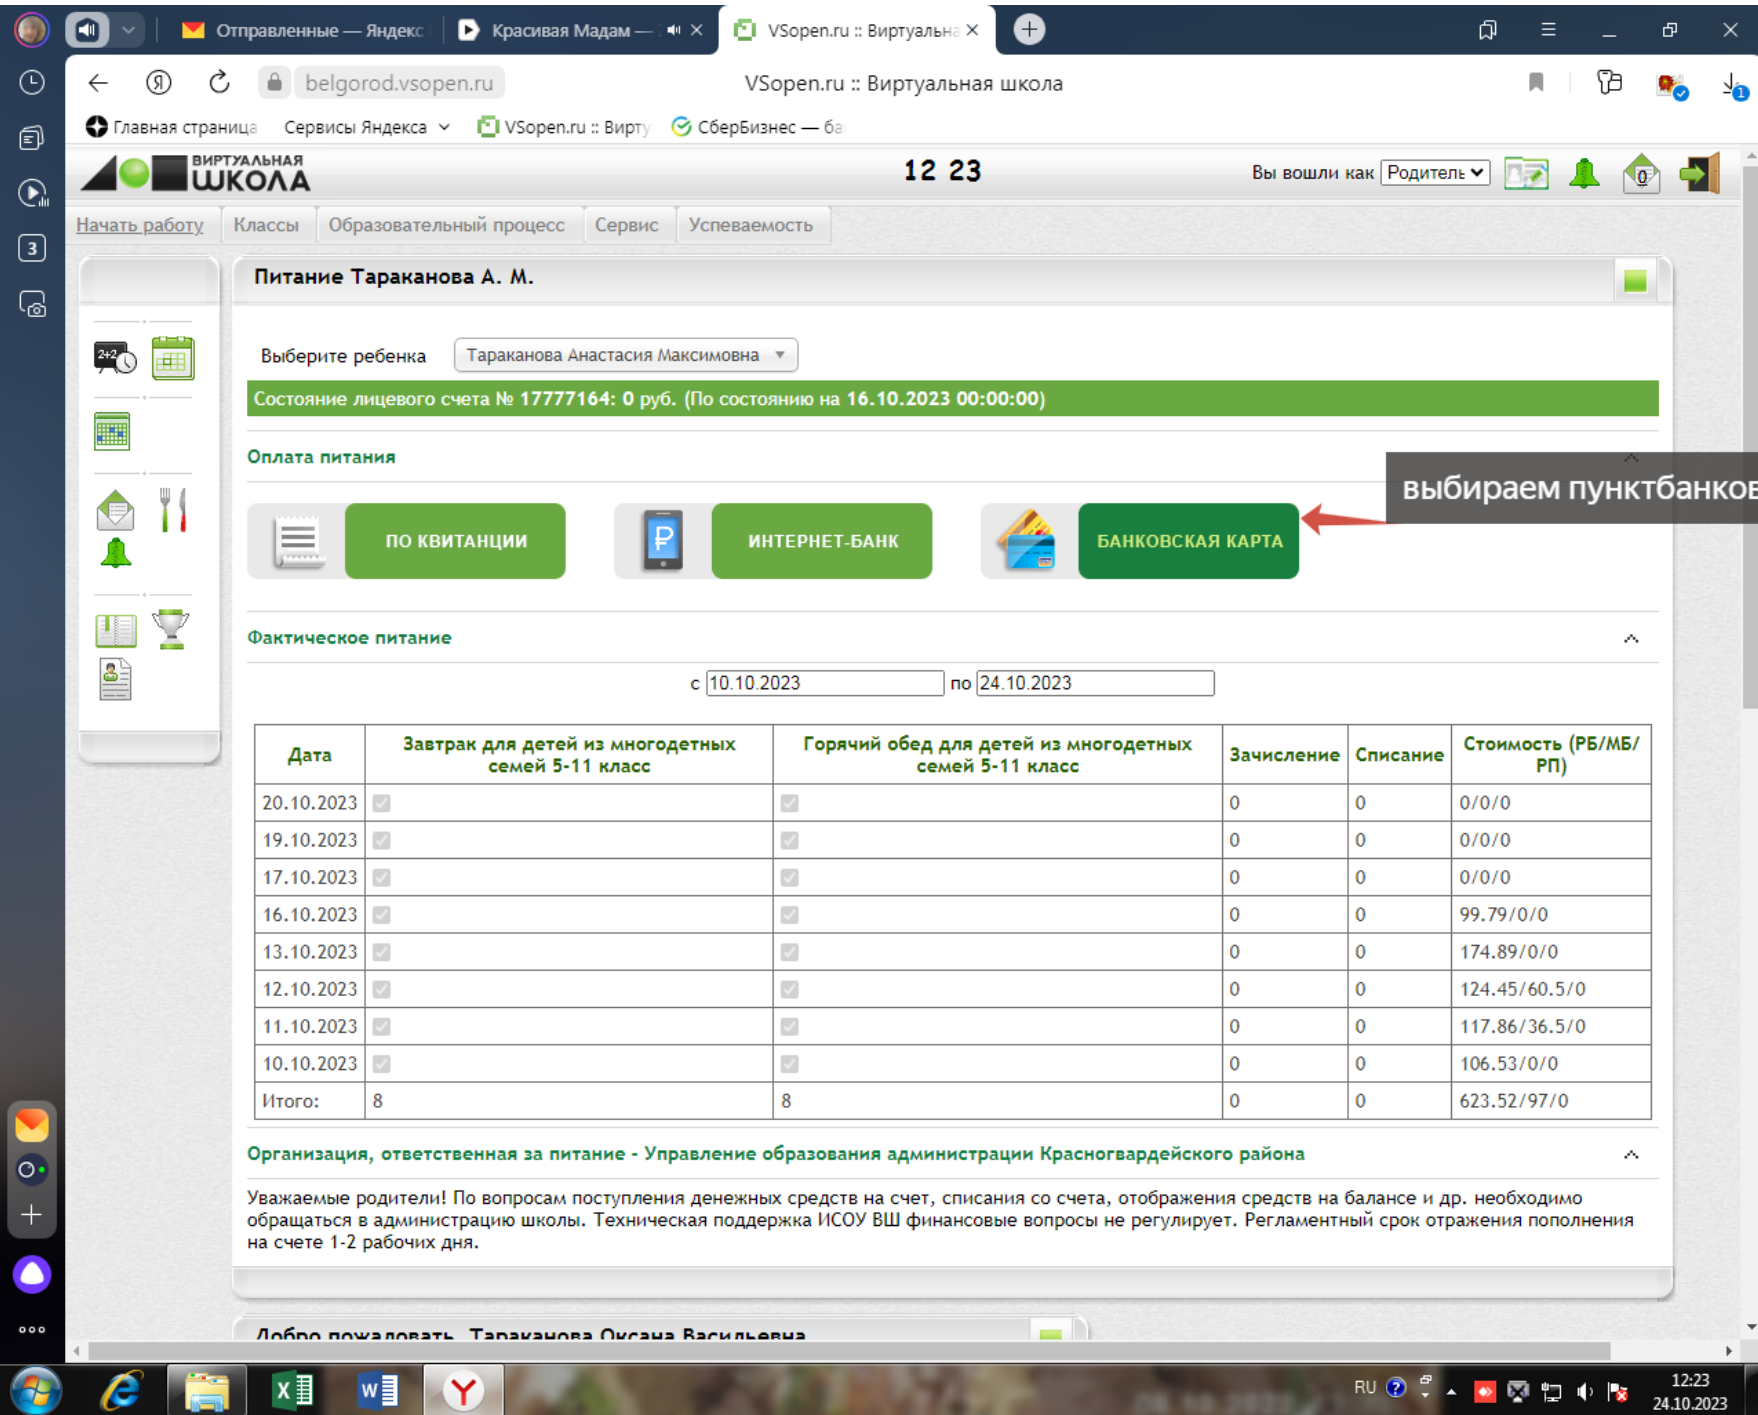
Отправленные — Яндекс | Красивая Мадам — | VSopen.ru :: Виртуальна

belgorod.vsopen.ru VSopen.ru :: Виртуальная школа

Главная страница | Сервисы Яндекса | VSopen.ru :: Вирту | СберБизнес — ба

ВИРТУАЛЬНАЯ ШКОЛА

12 23

Вы вошли как Родитель

0

Начать работу | Классы | Образовательный процесс | Сервис | Успеваемость

Питание Тараканова А. М.

Выберите ребенка Тараканова Анастасия Максимовна

Состояние лицевого счета № 17777164: 0 руб. (По состоянию на 16.10.2023 00:00:00)

Оплата питания

выбираем пунктбанков

ПО КВИТАНЦИИ | ИНТЕРНЕТ-БАНК | БАНКОВСКАЯ КАРТА

Фактическое питание

с 10.10.2023 по 24.10.2023

| Дата | Завтрак для детей из многодетных семей 5-11 класс | Горячий обед для детей из многодетных семей 5-11 класс | Зачисление | Списание | Стоимость (РБ/МБ/РП) |
|---|---|---|---|---|---|
| 20.10.2023 | | | 0 | 0 | 0/0/0 |
| 19.10.2023 | | | 0 | 0 | 0/0/0 |
| 17.10.2023 | | | 0 | 0 | 0/0/0 |
| 16.10.2023 | | | 0 | 0 | 99.79/0/0 |
| 13.10.2023 | | | 0 | 0 | 174.89/0/0 |
| 12.10.2023 | | | 0 | 0 | 124.45/60.5/0 |
| 11.10.2023 | | | 0 | 0 | 117.86/36.5/0 |
| 10.10.2023 | | | 0 | 0 | 106.53/0/0 |
| Итого: | 8 | 8 | 0 | 0 | 623.52/97/0 |

Организация, ответственная за питание - Управление образования администрации Красногвардейского района

Уважаемые родители! По вопросам поступления денежных средств на счет, списания со счета, отображения средств на балансе и др. необходимо обращаться в администрацию школы. Техническая поддержка ИСОУ ВШ финансовые вопросы не регулирует. Регламентный срок отражения пополнения на счете 1-2 рабочих дня.

Добро пожаловать, Тараканова Оксана Васильевна

RU 12:23 24.10.2023